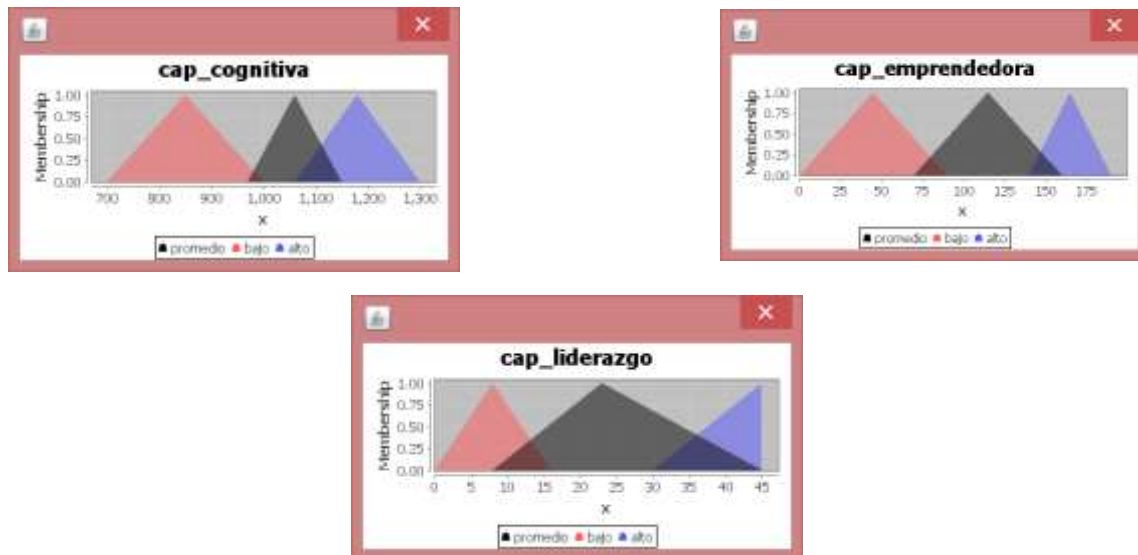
cap_cognitiva

Membership

1.00
0.75
0.50
0.25
0.00

700 800 900 1,000 1,100 1,200 1,300

x

promedio bajo alto

cap_emprendedora

Membership

1.00
0.75
0.50
0.25
0.00

0 25 50 75 100 125 150 175

x

promedio bajo alto

cap_liderazgo

Membership

1.00
0.75
0.50
0.25
0.00

0 5 10 15 20 25 30 35 40 45

x

promedio bajo alto